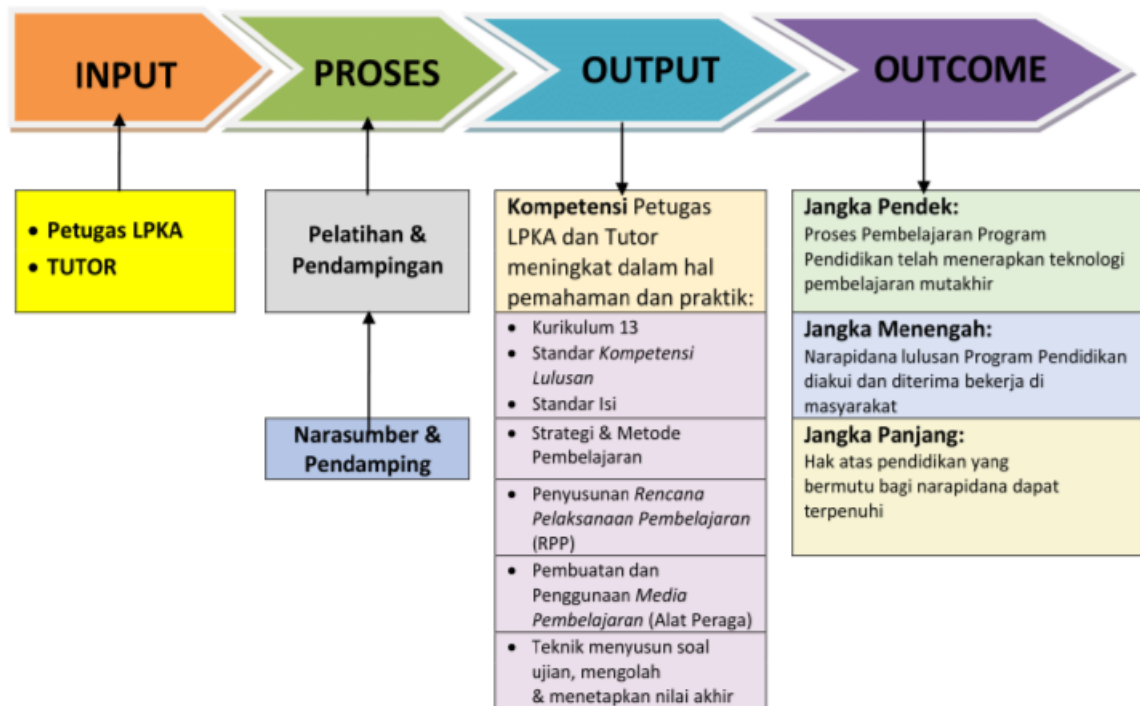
INPUT

PROSES

OUTPUT

OUTCOME

- Petugas LPKA
- TUTOR

Pelatihan & Pendampingan

Narasumber & Pendamping

**Kompetensi** Petugas LPKA dan Tutor meningkat dalam hal pemahaman dan praktik:

- Kurikulum 13
- Standar *Kompetensi Lulusan*
- Standar Isi

- Strategi & Metode Pembelajaran

- Penyusunan *Rencana Pelaksanaan Pembelajaran* (RPP)

- Pembuatan dan Penggunaan *Media Pembelajaran* (Alat Peraga)

- Teknik menyusun soal ujian, mengolah & menetapkan nilai akhir

**Jangka Pendek:**
Proses Pembelajaran Program Pendidikan telah menerapkan teknologi pembelajaran mutakhir

**Jangka Menengah:**
Narapidana lulusan Program Pendidikan diakui dan diterima bekerja di masyarakat

**Jangka Panjang:**
Hak atas pendidikan yang bermutu bagi narapidana dapat terpenuhi